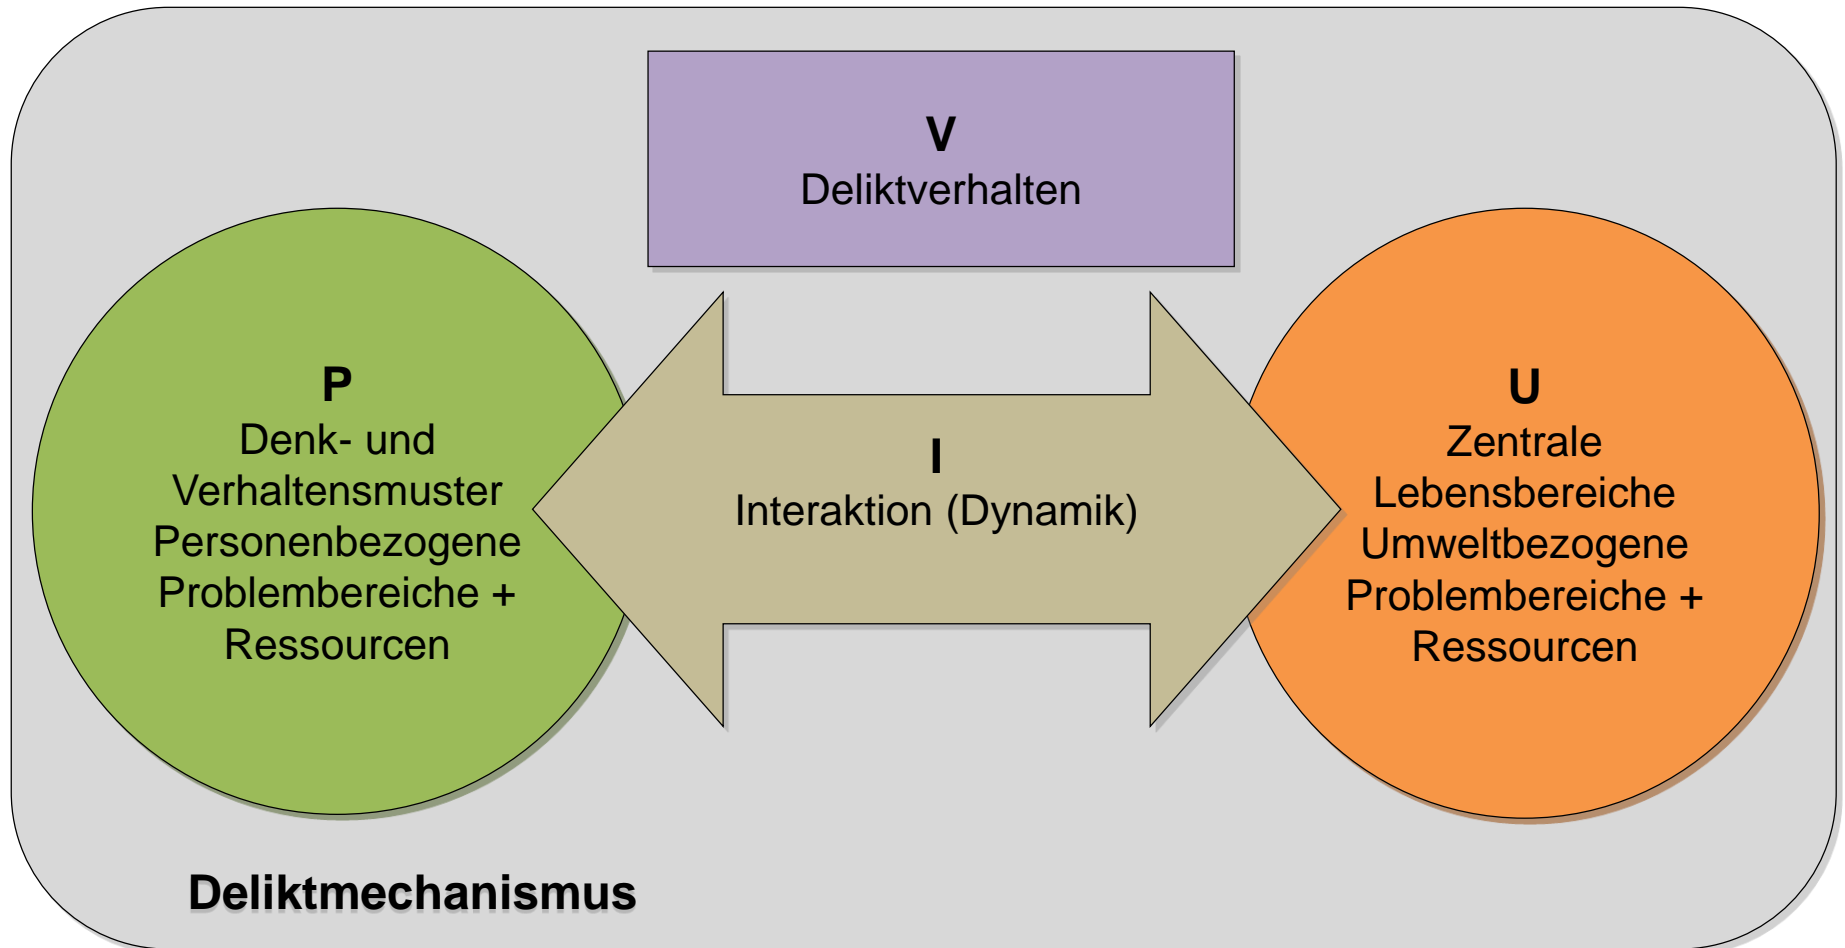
V
Deliktverhalten

P
Denk- und Verhaltensmuster Personenbezogene Problembereiche + Ressourcen

I
Interaktion (Dynamik)

U
Zentrale Lebensbereiche Umweltbezogene Problembereiche + Ressourcen

Deliktmechanismus